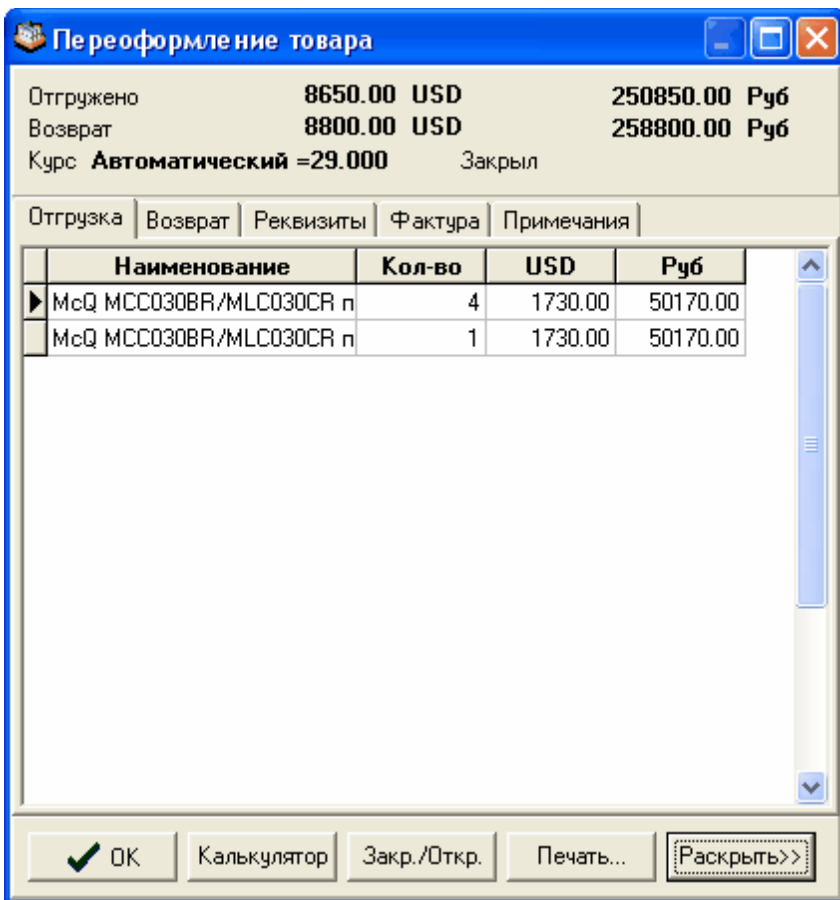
Переоформление товара

Отгружено 8650.00 USD 250850.00 Руб
Возврат 8800.00 USD 258800.00 Руб
Курс Автоматический =29.000 Закрыл

Отгрузка | Возврат | Реквизиты | Фактура | Примечания

| Наименование | Кол-во | USD | Руб |
|---|---|---|---|
| McQ MCC030BR/MLC030CR п | 4 | 1730.00 | 50170.00 |
| McQ MCC030BR/MLC030CR п | 1 | 1730.00 | 50170.00 |

OK | Калькулятор | Закр./Откр. | Печать... | Раскрыть>>